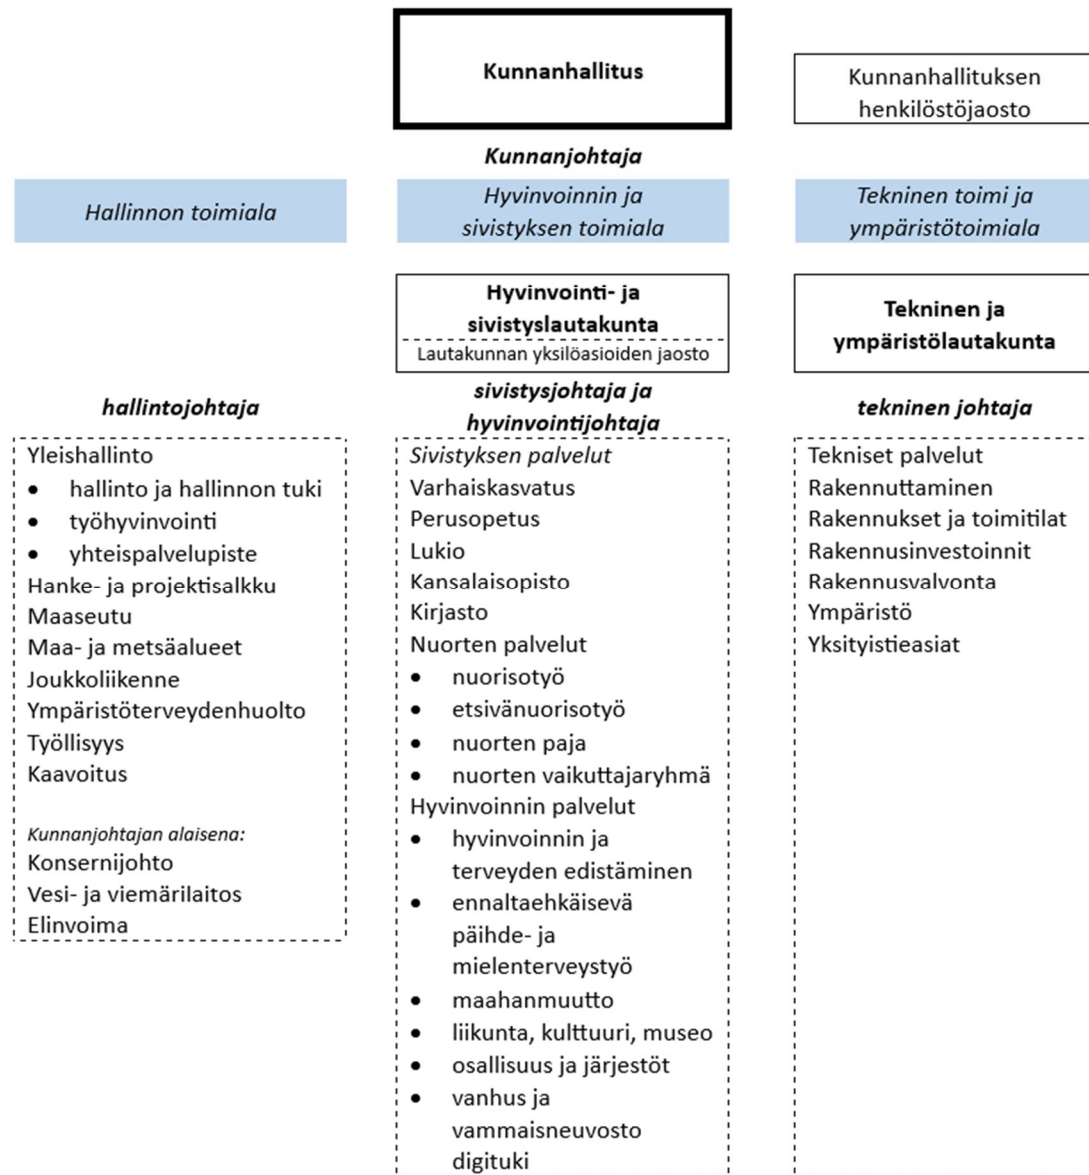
Kunnanhallitus

Kunnanhallituksen henkilöstöjaosto

Kunnanjohtaja

Hallinnon toimiala

Hyvinvoinnin ja sivistyksen toimiala

Tekninen toimi ja ympäristötoimiala

Hyvinvointi- ja sivistyslautakunta

Lautakunnan yksilöasioiden jaosto

Tekninen ja ympäristölautakunta

hallintojohtaja

sivistysjohtaja ja hyvinvointijohtaja

tekninen johtaja

Yleishallinto
- hallinto ja hallinnon tuki
- työhyvinvointi
- yhteispalvelupiste

Hanke- ja projektisalkku
Maaseutu
Maa- ja metsäalueet
Joukkoliikenne
Ympäristöterveydenhuolto
Työllisyys
Kaavoitus

Kunnanjohtajan alaisena:
Konsernijohto
Vesi- ja viemärilaitos
Elinvoima

Sivistyksen palvelut
Varhaiskasvatus
Perusopetus
Lukio
Kansalaisopisto
Kirjasto
Nuorten palvelut
- nuorisotyö
- etsivänuorisotyö
- nuorten paja
- nuorten vaikuttajaryhmä

Hyvinvoinnin palvelut
- hyvinvoinnin ja terveyden edistäminen
- ennaltaehkäisevä päihde- ja mielenterveystyö
- maahanmuutto
- liikunta, kulttuuri, museo
- osallisuus ja järjestöt
- vanhus ja vammaisneuvosto

digituki

Tekniset palvelut
Rakennuttaminen
Rakennukset ja toimitilat
Rakennusinvestoinnit
Rakennusvalvonta
Ympäristö
Yksityistieasiat